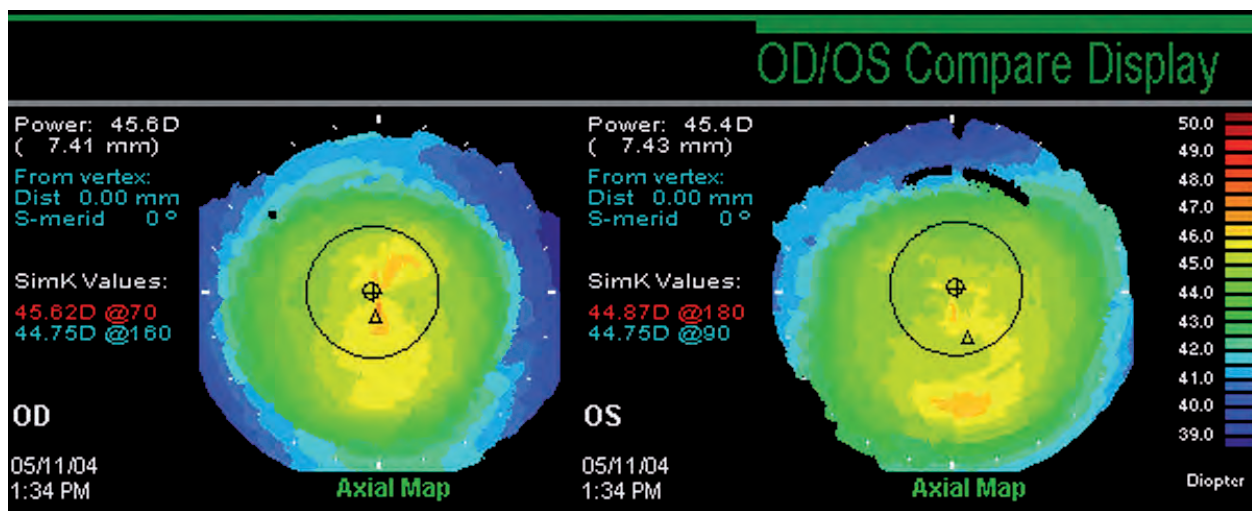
OD/OS Compare Display

Power: 45.6D
( 7.41 mm)
From vertex:
Dist 0.00 mm
S-merid 0 °

SimK Values:
45.62D @70
44.75D @160

OD

05/11/04
1:34 PM

Axial Map

Power: 45.4D
( 7.43 mm)
From vertex:
Dist 0.00 mm
S-merid 0 °

SimK Values:
44.87D @180
44.75D @90

OS

05/11/04
1:34 PM

Axial Map

50.0
49.0
48.0
47.0
46.0
45.0
44.0
43.0
42.0
41.0
40.0
39.0

Diopter